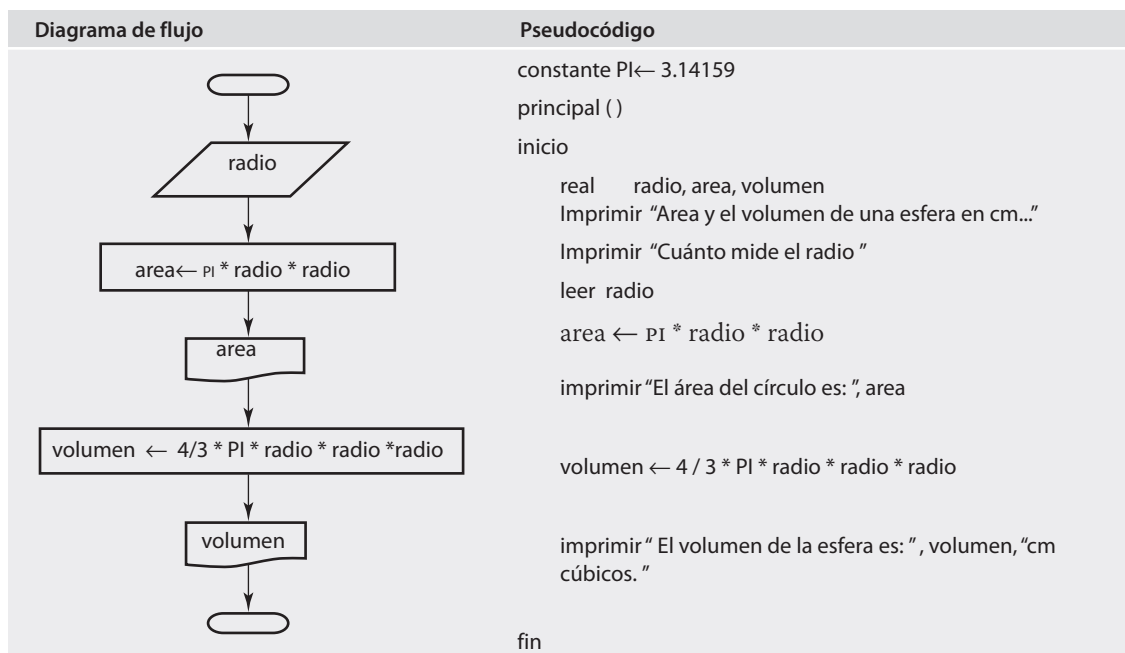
| Diagrama de flujo | Pseudocódigo |
|---|---|

radio

area← PI * radio * radio

area

volumen ← 4/3 * PI * radio * radio *radio

volumen

constante PI← 3.14159

principal ( )

inicio

real radio, area, volumen
Imprimir "Area y el volumen de una esfera en cm..."

Imprimir "Cuánto mide el radio "

leer radio

area ← PI * radio * radio

imprimir "El área del círculo es: ", area

volumen ← 4 / 3 * PI * radio * radio * radio

imprimir " El volumen de la esfera es: " , volumen, "cm cúbicos. "

fin